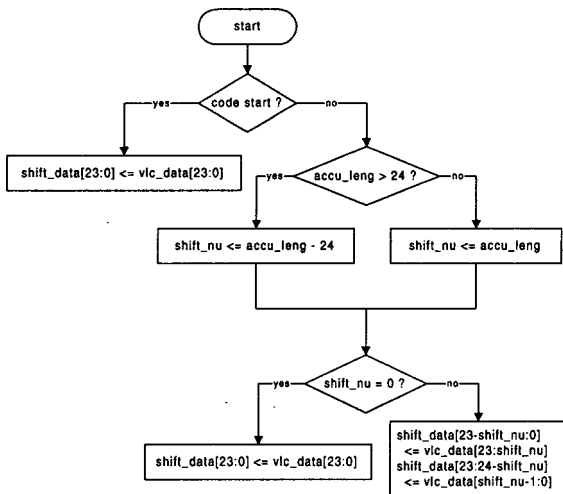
start

code start ?

yes

no

shift_data[23:0] <= vlc_data[23:0]

accu_leng > 24 ?

yes

no

shift_nu <= accu_leng - 24

shift_nu <= accu_leng

shift_nu = 0 ?

yes

no

shift_data[23:0] <= vlc_data[23:0]

shift_data[23-shift_nu:0] <= vlc_data[23:shift_nu] shift_data[23:24-shift_nu] <= vlc_data[shift_nu-1:0]